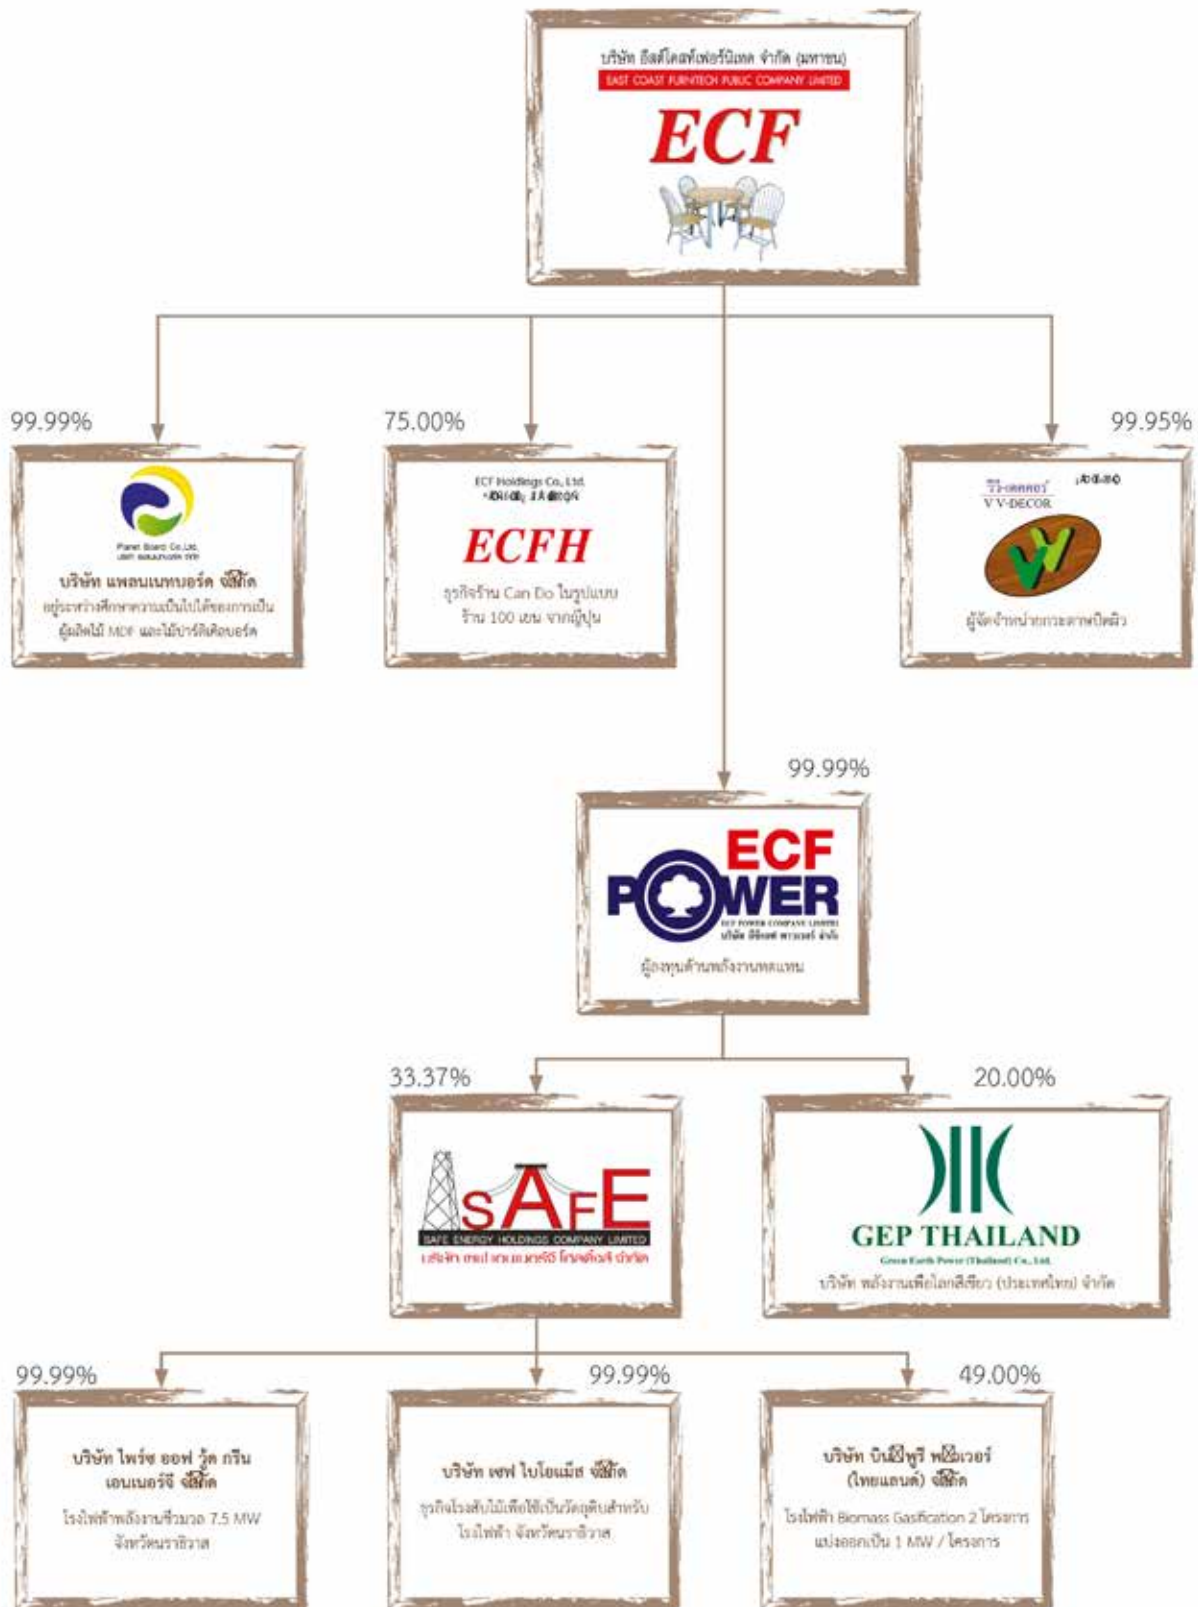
บริษัท อีสต์โคสท์เฟอร์นิเทค จำกัด (มหาชน)
EAST COAST FURNITECH PUBLIC COMPANY LIMITED
ECF

99.99%
Planet Board Co.,Ltd.
บริษัท แพลนเนทบอร์ด จำกัด
อยู่ระหว่างศึกษาความเป็นไปได้ของการเป็นผู้ผลิตไม้ MDF และไม้ปาร์ติเคิลบอร์ด

75.00%
ECF Holdings Co., Ltd.
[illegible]
ECFH
ธุรกิจร้าน Can Do ในรูปแบบร้าน 100 เยน จากญี่ปุ่น

99.95%
วี-เดคคอร์ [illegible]
V V-DECOR
ผู้จัดจำหน่ายกระดาษปิดผิว

99.99%
ECF POWER
ECF POWER COMPANY LIMITED
บริษัท อีซีเอฟ พาวเวอร์ จำกัด
ผู้ลงทุนด้านพลังงานทดแทน

33.37%
SAFE
SAFE ENERGY HOLDINGS COMPANY LIMITED
บริษัท เซฟ เอ็นเนอร์ยี่ โฮลดิ้งส์ จำกัด

20.00%
GEP THAILAND
Green Earth Power (Thailand) Co., Ltd.
บริษัท พลังงานเพื่อโลกสีเขียว (ประเทศไทย) จำกัด

99.99%
บริษัท ไพร์ม ออฟ วู้ด กรีน เอนเนอร์จี จำกัด
โรงไฟฟ้าพลังงานชีวมวล 7.5 MW จังหวัดนราธิวาส

99.99%
บริษัท เซฟ ไบโอแมส จำกัด
ธุรกิจโรงสับไม้เพื่อใช้เป็นวัตถุดิบสำหรับโรงไฟฟ้า จังหวัดนราธิวาส

49.00%
บริษัท บีนีฟิวรี พลังเวอร์ (ไทยแลนด์) จำกัด
โรงไฟฟ้า Biomass Gasification 2 โครงการ แบ่งออกเป็น 1 MW / โครงการ